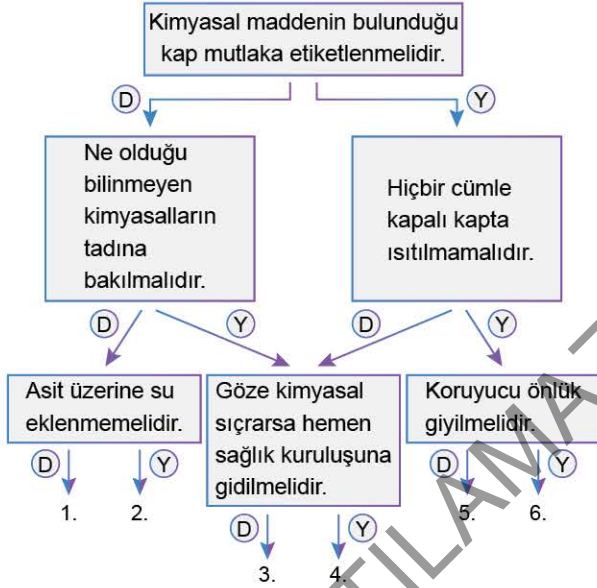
Kimyasal maddenin bulunduğu kap mutlaka etiketlenmelidir.

D

Y

Ne olduğu bilinmeyen kimyasalların tadına bakılmalıdır.

Hiçbir cümle kapalı kapta ısıtılmamalıdır.

D

Y

D

Y

Asit üzerine su eklenmemelidir.

Göze kimyasal sıçrarsa hemen sağlık kuruluşuna gidilmelidir.

Koruyucu önlük giyilmelidir.

D

Y

D

Y

D

Y

1.

2.

3.

4.

5.

6.

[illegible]